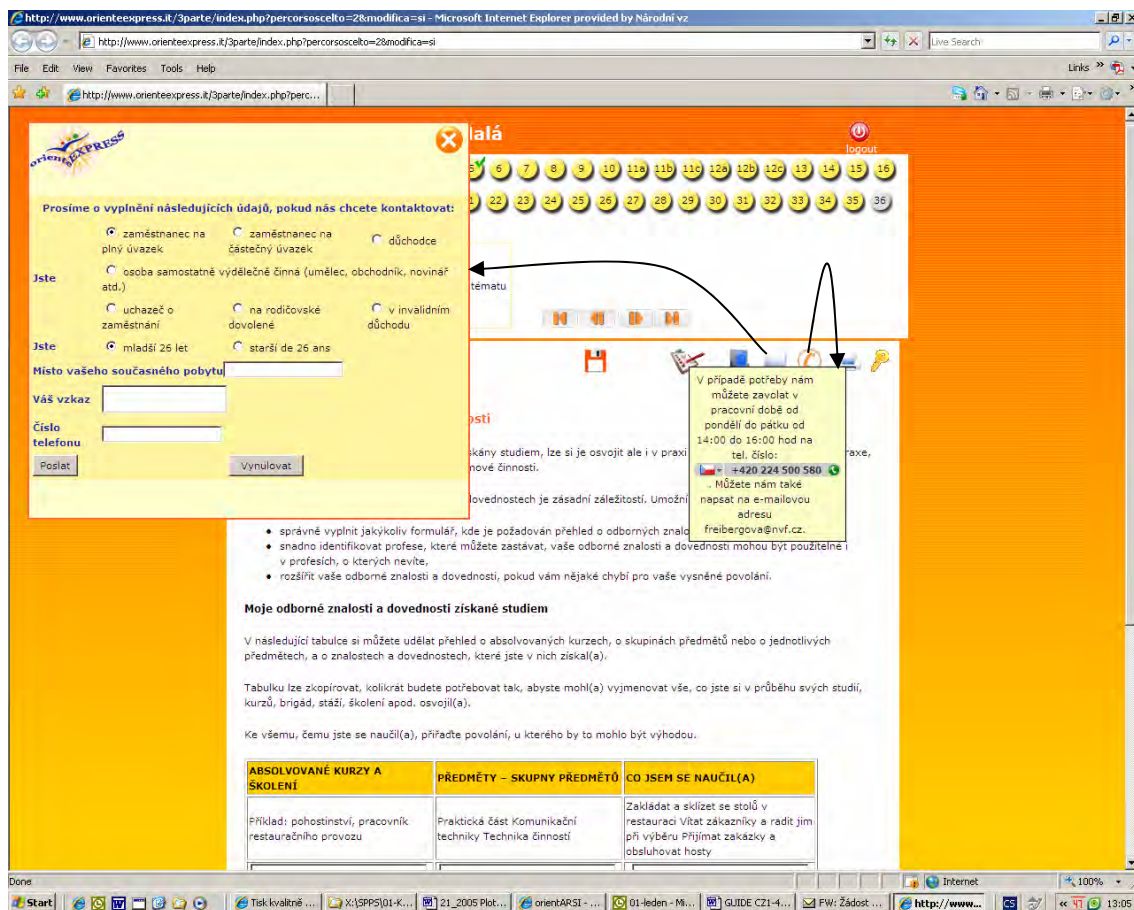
http://www.orienteexpress.it/3parte/index.php?percorsoscelto=2&modifica=si - Microsoft Internet Explorer provided by Národní vz

http://www.orienteexpress.it/3parte/index.php?percorsoscelto=2&modifica=si

Live Search

File Edit View Favorites Tools Help

Links

http://www.orienteexpress.it/3parte/index.php?perc...

orientEXPRESS

lalá

logout

5 6 7 8 9 10 11a 11b 11c 12a 12b 12c 13 14 15 16

21 22 23 24 25 26 27 28 29 30 31 32 33 34 35 36

Prosíme o vyplnění následujících údajů, pokud nás chcete kontaktovat:

zaměstnanec na plný úvazek

zaměstnanec na částečný úvazek

důchodce

Jste

osoba samostatně výdělečně činná (umělec, obchodník, novinář atd.)

uchazeč o zaměstnání

na rodičovské dovolené

v invalidním důchodu

tématu

Jste

mladší 26 let

starší de 26 ans

Místo vašeho současného pobytu

Váš vzkaz

Číslo telefonu

Poslat

Vynulovat

V případě potřeby nám můžete zavolat v pracovní době od pondělí do pátku od 14:00 do 16:00 hod na tel. číslo:

+420 224 500 580

. Můžete nám také napsat na e-mailovou adresu freibergova@nvf.cz.

osti

skány studiem, lze si je osvojit ale i v praxi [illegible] raxe, nové činnosti.

dovednostech je zásadní záležitostí. Umožn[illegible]

správně vyplnit jakýkoliv formulář, kde je požadován přehled o odborných znalo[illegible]

snadno identifikovat profese, které můžete zastávat, vaše odborné znalosti a dovednosti mohou být použitelné i v profesích, o kterých nevíte,

rozšířit vaše odborné znalosti a dovednosti, pokud vám nějaké chybí pro vaše vysněné povolání.

Moje odborné znalosti a dovednosti získané studiem

V následující tabulce si můžete udělat přehled o absolvovaných kurzech, o skupinách předmětů nebo o jednotlivých předmětech, a o znalostech a dovednostech, které jste v nich získal(a).

Tabulku lze zkopírovat, kolikrát budete potřebovat tak, abyste mohl(a) vyjmenovat vše, co jste si v průběhu svých studií, kurzů, brigád, stáží, školení apod. osvojil(a).

Ke všemu, čemu jste se naučil(a), přiřaďte povolání, u kterého by to mohlo být výhodou.

| ABSOLVOVANÉ KURZY A ŠKOLENÍ | PŘEDMĚTY – SKUPNY PŘEDMĚTŮ | CO JSEM SE NAUČIL(A) |
|---|---|---|
| Příklad: pohostinství, pracovník restauračního provozu | Praktická část Komunikační techniky Technika činností | Zakládat a sklízet se stolů v restauraci Vítat zákazníky a radit jim při výběru Přijímat zakázky a obsluhovat hosty |

Done

Internet

100%

Start

Tisk kvalitně ...

X:\SPPS\01-K...

21_2005 Plot...

orientARSI - ...

01-leden - Mi...

GUIDE CZ1-4...

FW: Žádost ...

http://www....

CS

13:05